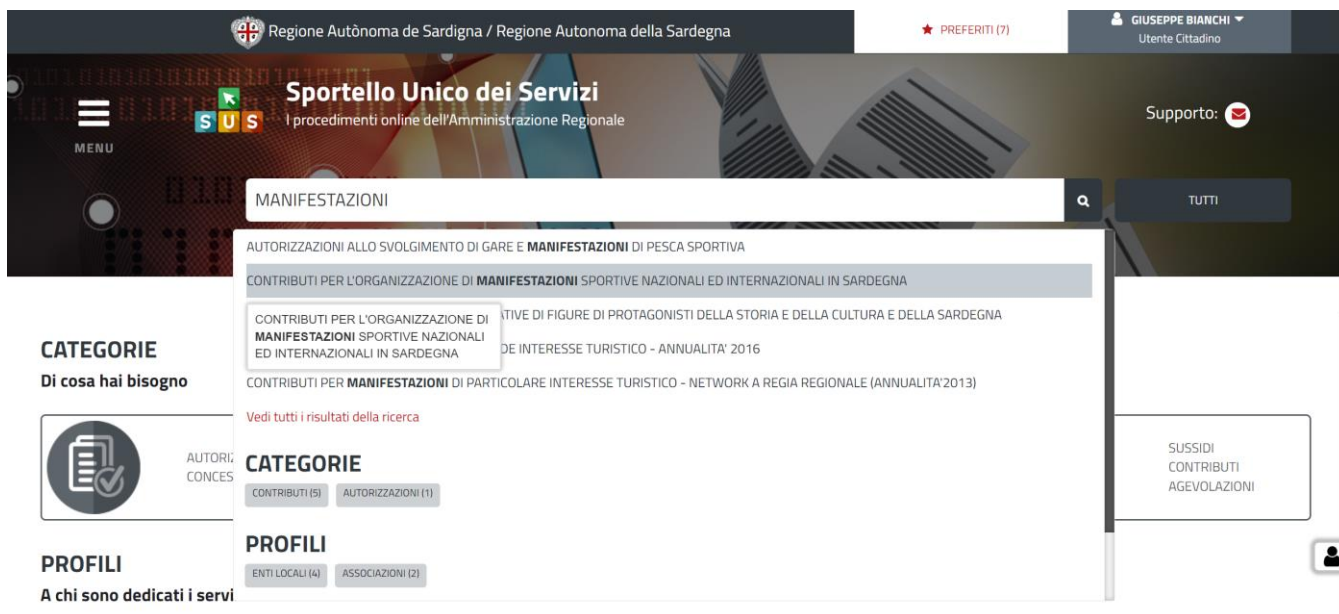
Regione Autònoma de Sardigna / Regione Autonoma della Sardegna

PREFERITI (7)

GIUSEPPE BIANCHI
Utente Cittadino

MENU

S U S

Sportello Unico dei Servizi
I procedimenti online dell'Amministrazione Regionale

Supporto:

MANIFESTAZIONI

TUTTI

AUTORIZZAZIONI ALLO SVOLGIMENTO DI GARE E **MANIFESTAZIONI** DI PESCA SPORTIVA

CONTRIBUTI PER L'ORGANIZZAZIONE DI **MANIFESTAZIONI** SPORTIVE NAZIONALI ED INTERNAZIONALI IN SARDEGNA

CONTRIBUTI PER L'ORGANIZZAZIONE DI **MANIFESTAZIONI** SPORTIVE NAZIONALI ED INTERNAZIONALI IN SARDEGNA

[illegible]TIVE DI FIGURE DI PROTAGONISTI DELLA STORIA E DELLA CULTURA E DELLA SARDEGNA

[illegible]DE INTERESSE TURISTICO - ANNUALITA' 2016

CONTRIBUTI PER **MANIFESTAZIONI** DI PARTICOLARE INTERESSE TURISTICO - NETWORK A REGIA REGIONALE (ANNUALITA'2013)

Vedi tutti i risultati della ricerca

CATEGORIE

CONTRIBUTI (5) AUTORIZZAZIONI (1)

PROFILI

ENTI LOCALI (4) ASSOCIAZIONI (2)

CATEGORIE
Di cosa hai bisogno

AUTORI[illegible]
CONCES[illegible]

SUSSIDI
CONTRIBUTI
AGEVOLAZIONI

PROFILI
A chi sono dedicati i servi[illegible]